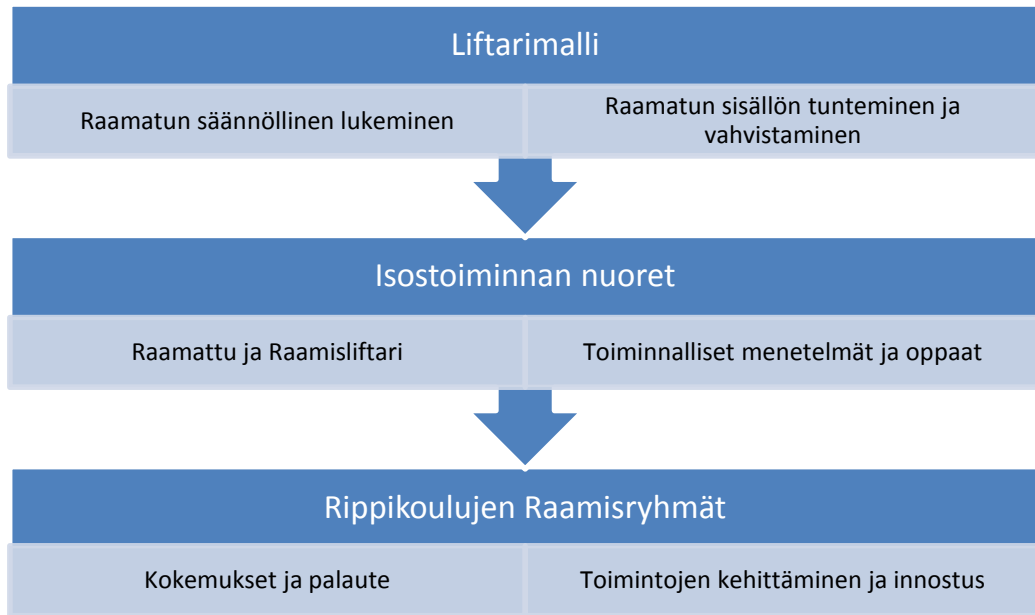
Liftarimalli

Raamatun säännöllinen lukeminen

Raamatun sisällön tunteminen ja vahvistaminen

Isostoiminnan nuoret

Raamattu ja Raamisliftari

Toiminnalliset menetelmät ja oppaat

Rippikoulujen Raamisryhmät

Kokemukset ja palaute

Toimintojen kehittäminen ja innostus